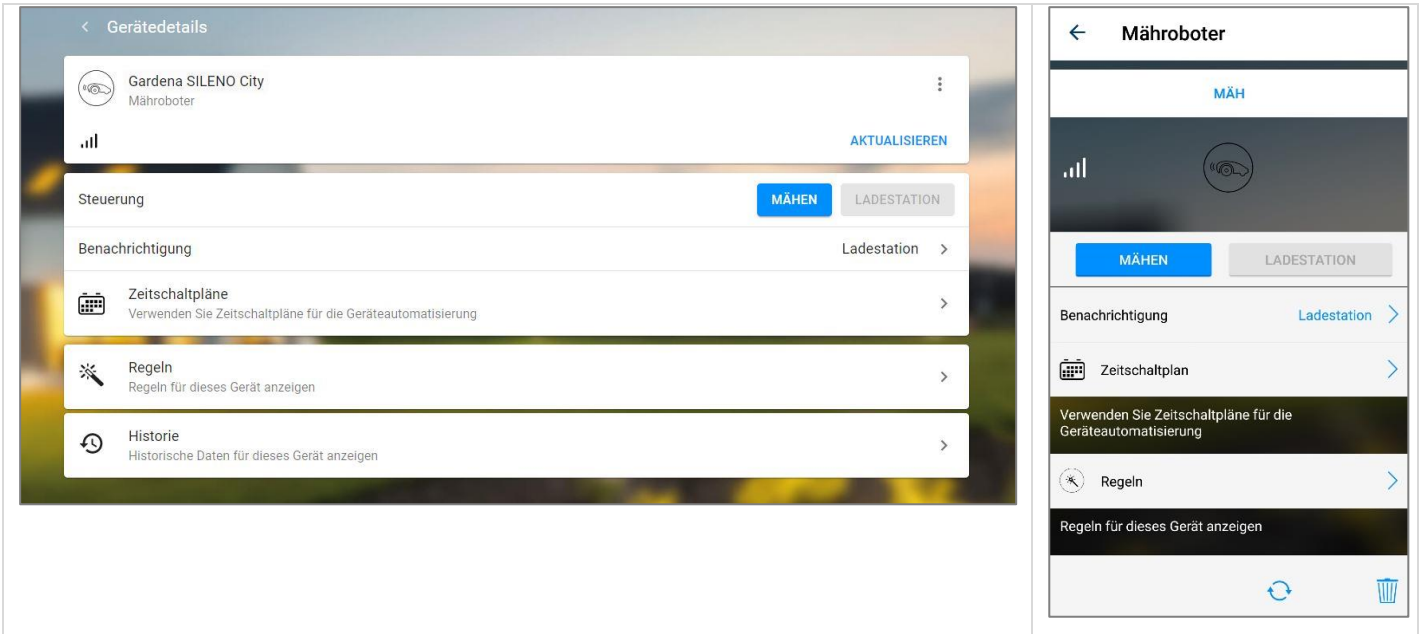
Gerätedetails

Gardena SILENO City
Mähroboter

AKTUALISIEREN

Steuerung
MÄHEN
LADESTATION

Benachrichtigung
Ladestation

Zeitschaltpläne
Verwenden Sie Zeitschaltpläne für die Geräteautomatisierung

Regeln
Regeln für dieses Gerät anzeigen

Historie
Historische Daten für dieses Gerät anzeigen

Mähroboter

MÄH

MÄHEN
LADESTATION

Benachrichtigung
Ladestation

Zeitschaltplan

Verwenden Sie Zeitschaltpläne für die Geräteautomatisierung

Regeln

Regeln für dieses Gerät anzeigen